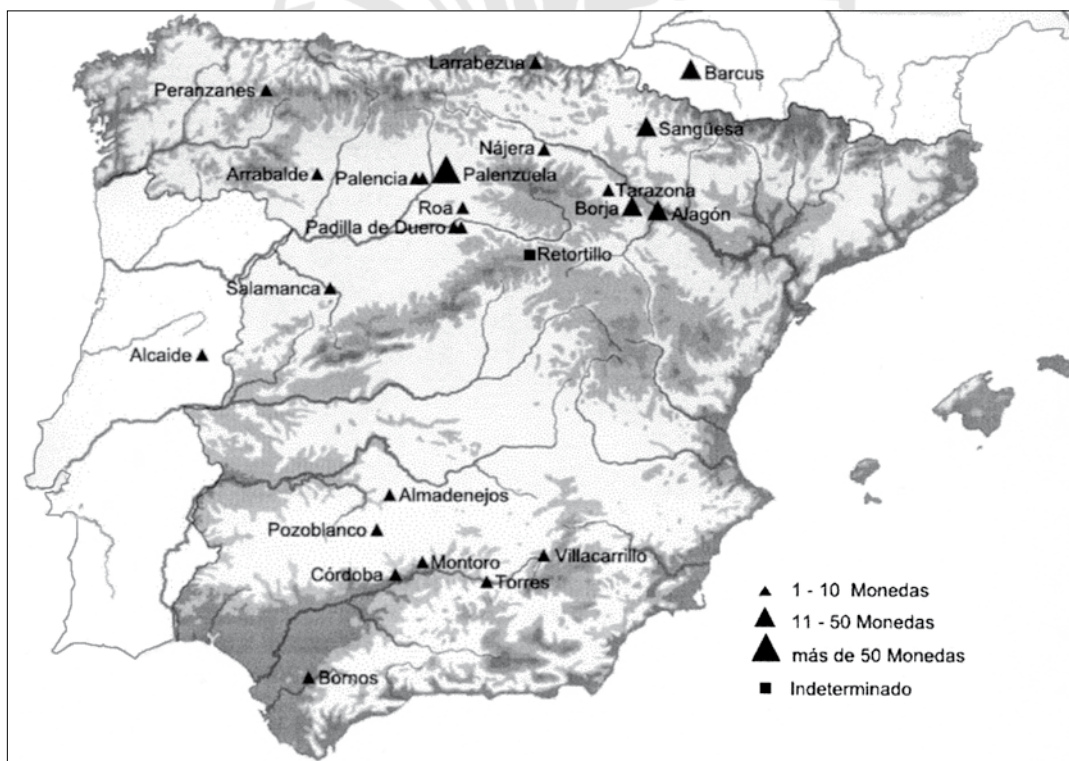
Larrabezua
Barcus
Peranzanes
Sangüesa
Nájera
Arrabalde
Palencia
Palenzuela
Tarazona
Borja
Alagón
Roa
Padilla de Duero
Retortillo
Salamanca
Alcaide
Almadenejos
Pozoblanco
Montoro
Villacarrillo
Córdoba
Torres
Bornos

1 - 10 Monedas
11 - 50 Monedas
más de 50 Monedas
Indeterminado